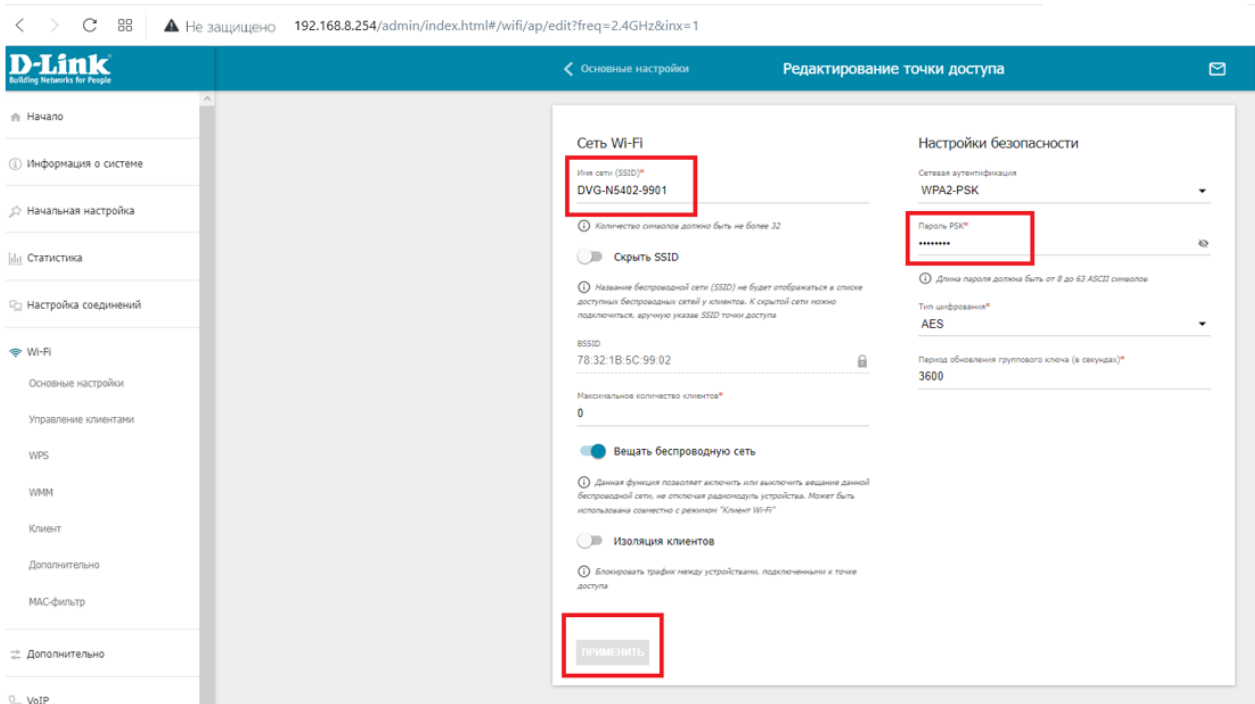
Не защищено 192.168.8.254/admin/index.html#/wifi/ap/edit?freq=2.4GHz&inx=1

D-Link
Building Networks for People

Основные настройки

Редактирование точки доступа

Начало

Информация о системе

Начальная настройка

Статистика

Настройка соединений

Wi-Fi

Основные настройки

Управление клиентами

WPS

WMM

Клиент

Дополнительно

MAC-фильтр

Дополнительно

VoIP

Сеть Wi-Fi

Имя сети (SSID)*
DVG-N5402-9901

Количество символов должно быть не более 32

Скрыть SSID

Название беспроводной сети (SSID) не будет отображаться в списке доступных беспроводных сетей у клиентов. К скрытой сети можно подключиться, вручную указав SSID точки доступа

BSSID
78:32:1B:5C:99:02

Максимальное количество клиентов*
0

Вещать беспроводную сеть

Данная функция позволяет включить или выключить вещание данной беспроводной сети, не отключая радиомодуль устройства. Может быть использована совместно с режимом "Клиент Wi-Fi"

Изоляция клиентов

Блокировать трафик между устройствами, подключенными к точке доступа

ПРИМЕНИТЬ

Настройки безопасности

Сетевая аутентификация
WPA2-PSK

Пароль PSK*
••••••••

Длина пароля должна быть от 8 до 63 ASCII символов

Тип шифрования*
AES

Период обновления группового ключа (в секундах)*
3600